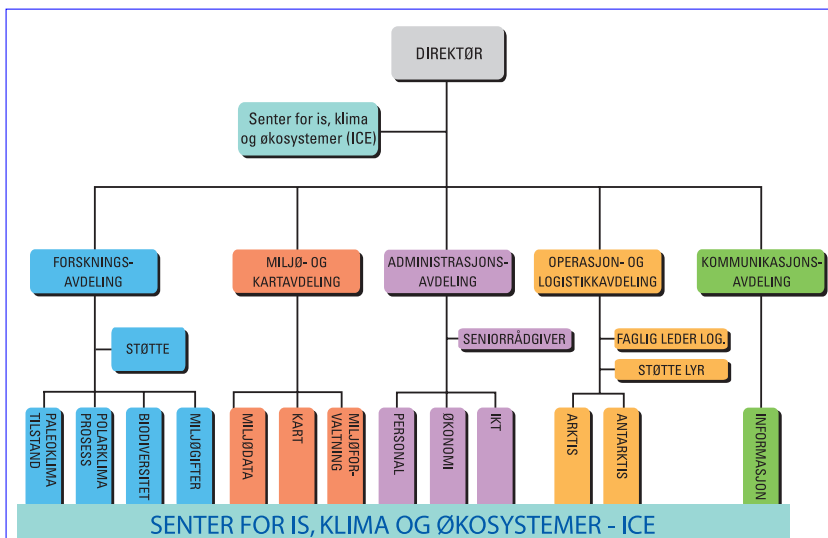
DIREKTØR

Senter for is, klima og økosystemer (ICE)

FORSKNINGS-AVDELING

MILJØ- OG KARTAVDELING

ADMINISTRASJONS-AVDELING

OPERASJON- OG LOGISTIKKAVDELING

KOMMUNIKASJONS-AVDELING

STØTTE

SENIORRÅDGIVER

FAGLIG LEDER LOG.

STØTTE LYR

PALEOKLIMA TILSTAND

POLARKLIMA PROSESS

BIODIVERSITET

MILJØGIFTER

MILJØDATA

KART

MILJØFOR-VALTNING

PERSONAL

ØKONOMI

IKT

ARKTIS

ANTARKTIS

INFORMASJON

SENTER FOR IS, KLIMA OG ØKOSYSTEMER - ICE